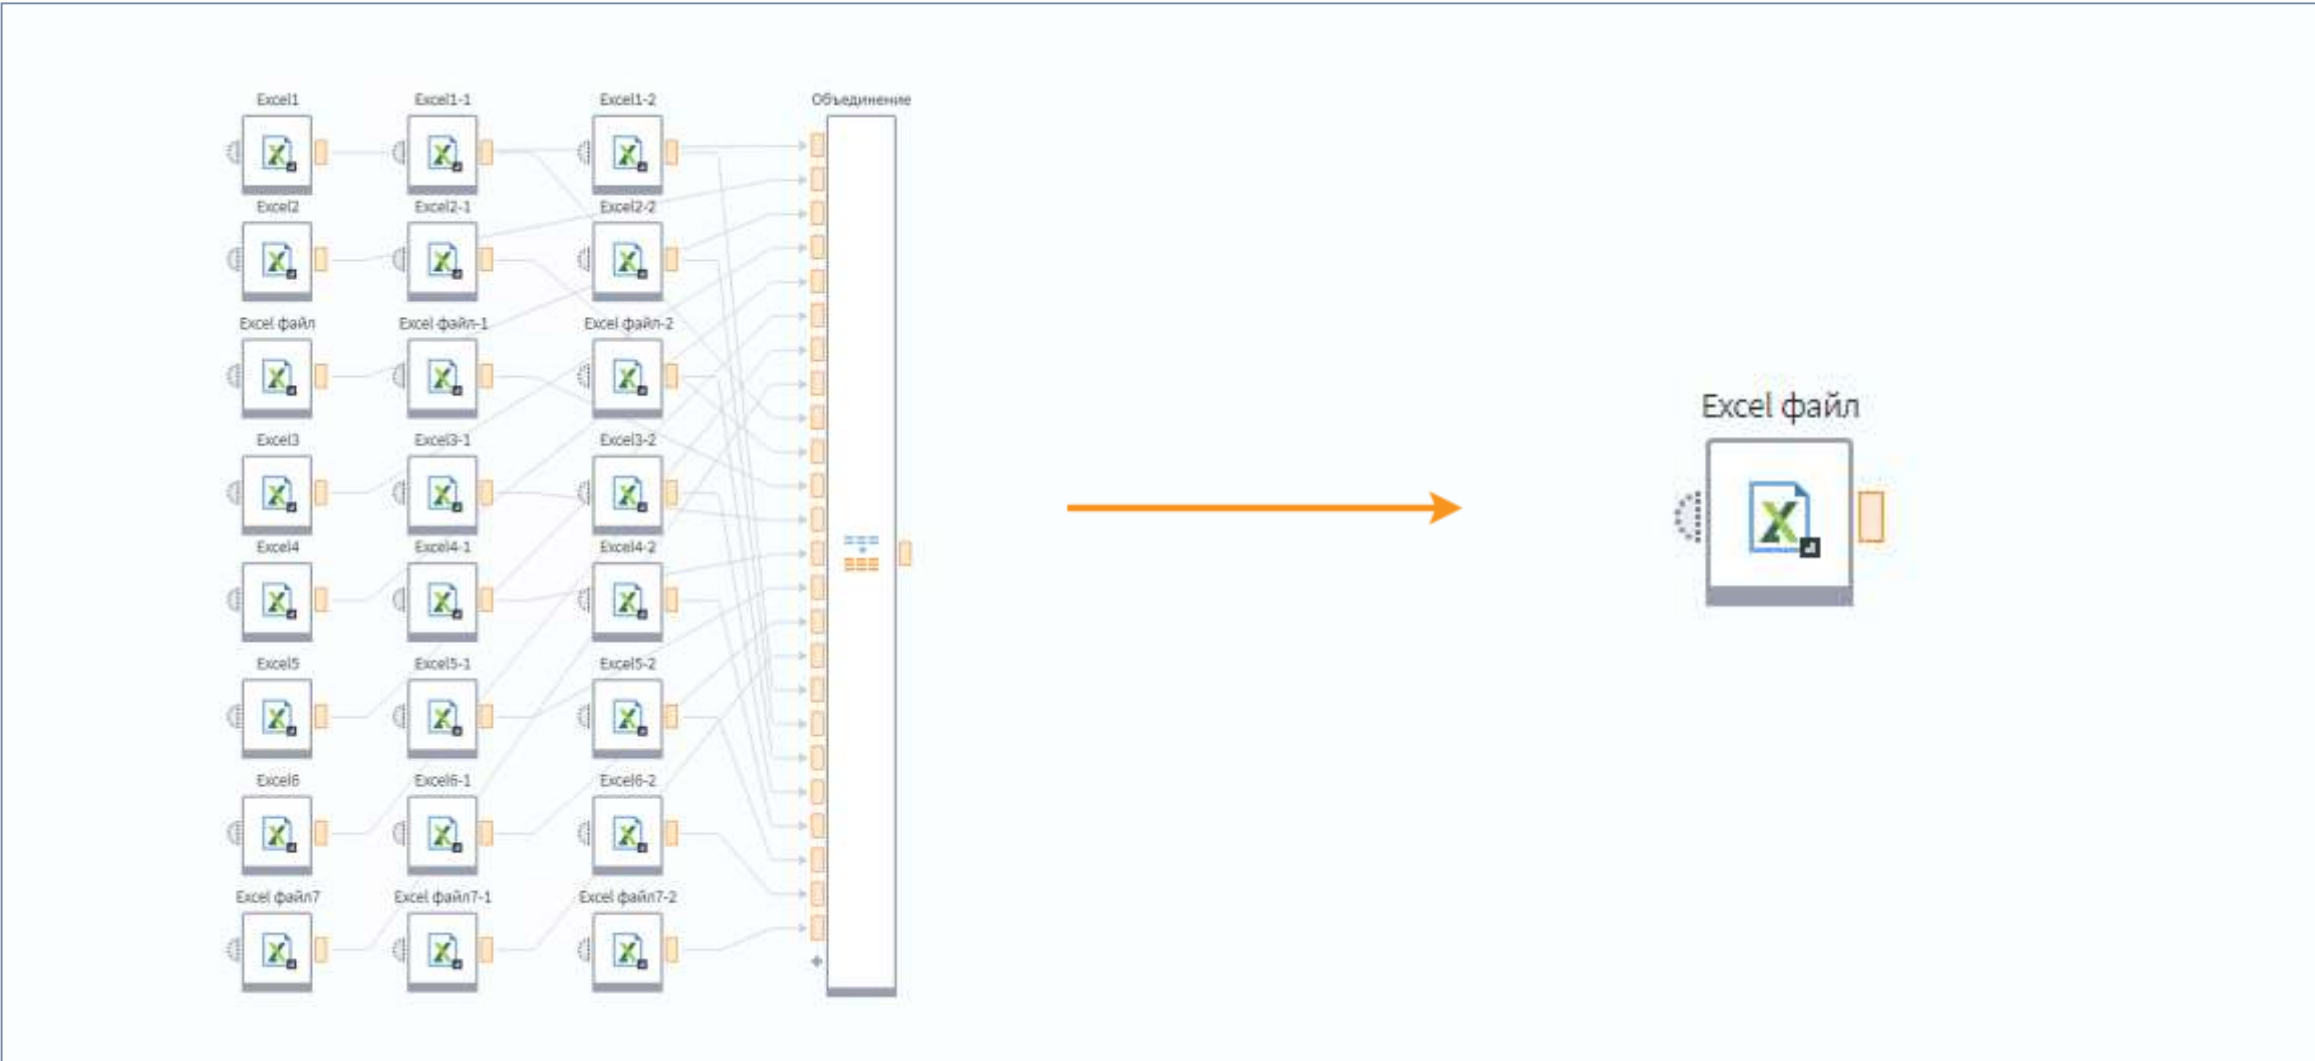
Excel1
Excel1-1
Excel1-2
Объединение
Excel2
Excel2-1
Excel2-2
Excel файл
Excel файл-1
Excel файл-2
Excel3
Excel3-1
Excel3-2
Excel4
Excel4-1
Excel4-2
Excel5
Excel5-1
Excel5-2
Excel6
Excel6-1
Excel6-2
Excel файл7
Excel файл7-1
Excel файл7-2

Excel файл